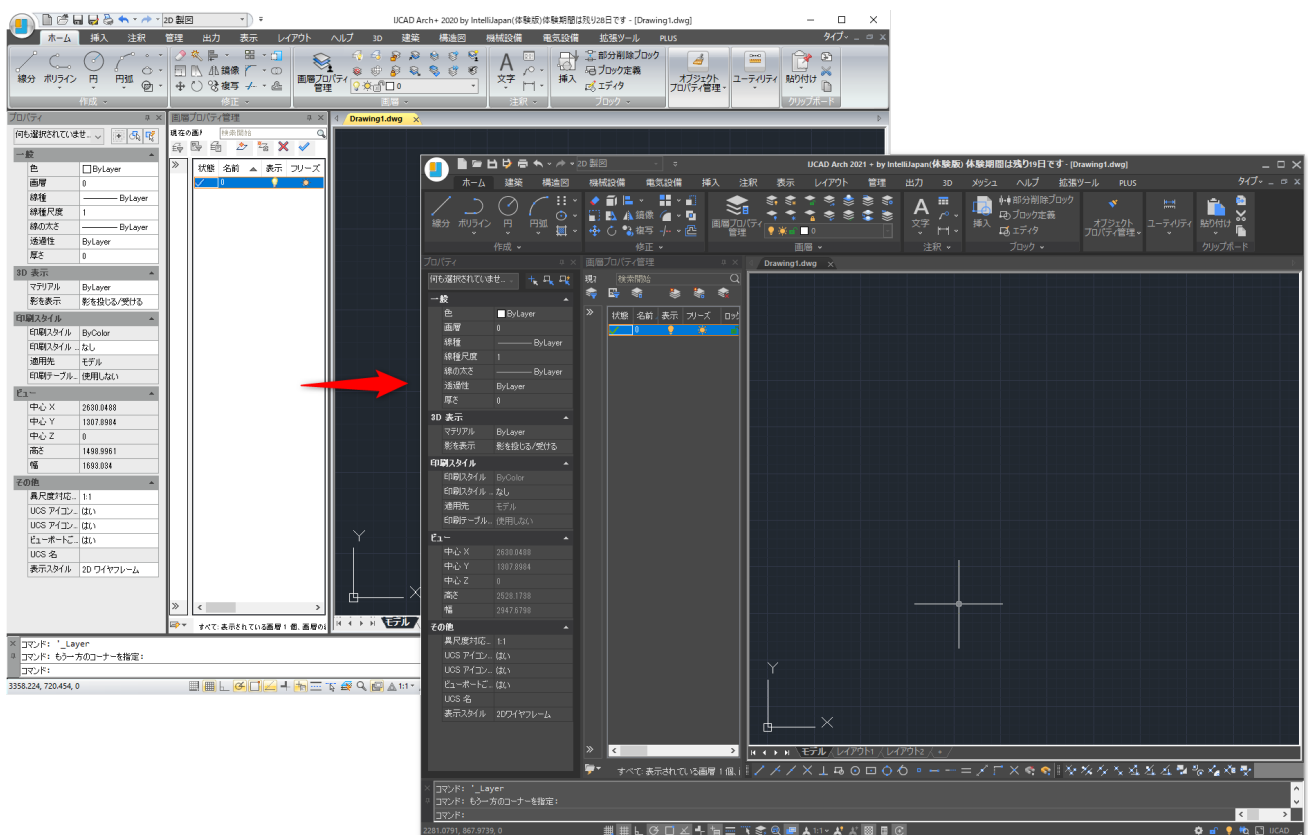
2D 製図
IJCAD Arch+ 2020 by IntelliJapan(体験版)体験期間は残り28日です - [Drawing1.dwg]
ホーム 挿入 注釈 管理 出力 表示 レイアウト ヘルプ 3D 建築 構造図 機械設備 電気設備 拡張ツール PLUS
タイプ
線分 ポリライン 円 円弧
鏡像 複写
画層プロパティ管理
文字
挿入
部分削除ブロック
ブロック定義
エディタ
オブジェクトプロパティ管理
ユーティリティ
貼り付け
作成 修正 画層 注釈 ブロック クリップボード
プロパティ
何も選択されていませ...
一般
| | |
|---|---|
| 色 | ByLayer |
| 画層 | 0 |
| 線種 | ByLayer |
| 線種尺度 | 1 |
| 線の太さ | ByLayer |
| 透過性 | ByLayer |
| 厚さ | 0 |
3D 表示
| | |
|---|---|
| マテリアル | ByLayer |
| 影を表示 | 影を投じる/受ける |
印刷スタイル
| | |
|---|---|
| 印刷スタイル | ByColor |
| 印刷スタイル... | なし |
| 適用先 | モデル |
| 印刷テーブル... | 使用しない |
ビュー
| | |
|---|---|
| 中心 X | 2630.0488 |
| 中心 Y | 1307.8984 |
| 中心 Z | 0 |
| 高さ | 1498.9961 |
| 幅 | 1693.034 |
その他
| | |
|---|---|
| 異尺度対応... | 1:1 |
| UCS アイコン... | はい |
| UCS アイコン... | はい |
| ビューポートご... | はい |
| UCS 名 | |
| 表示スタイル | 2D ワイヤフレーム |
画層プロパティ管理
現在の画層
検索開始
| 状態 | 名前 | 表示 | フリーズ |
|---|---|---|---|
| | 0 | | |
すべて: 表示されている画層 1 個、画層の
Drawing1.dwg
モデル
コマンド: '_Layer
コマンド: もう一方のコーナーを指定:
コマンド:
3358.224, 720.454, 0
2D 製図
IJCAD Arch 2021 + by IntelliJapan(体験版) 体験期間は残り19日です - [Drawing1.dwg]
ホーム 建築 構造図 機械設備 電気設備 挿入 注釈 表示 レイアウト 管理 出力 3D メッシュ ヘルプ 拡張ツール PLUS
タイプ
線分 ポリライン 円 円弧
鏡像 複写
画層プロパティ管理
文字
挿入
部分削除ブロック
ブロック定義
エディタ
オブジェクトプロパティ管理
ユーティリティ
貼り付け
作成 修正 画層 注釈 ブロック クリップボード
プロパティ
何も選択されていませ...
一般
| | |
|---|---|
| 色 | ByLayer |
| 画層 | 0 |
| 線種 | ByLayer |
| 線種尺度 | 1 |
| 線の太さ | ByLayer |
| 透過性 | ByLayer |
| 厚さ | 0 |
3D 表示
| | |
|---|---|
| マテリアル | ByLayer |
| 影を表示 | 影を投じる/受ける |
印刷スタイル
| | |
|---|---|
| 印刷スタイル | ByColor |
| 印刷スタイル... | なし |
| 適用先 | モデル |
| 印刷テーブル... | 使用しない |
ビュー
| | |
|---|---|
| 中心 X | 2630.0488 |
| 中心 Y | 1307.8984 |
| 中心 Z | 0 |
| 高さ | 2528.1738 |
| 幅 | 2947.6798 |
その他
| | |
|---|---|
| 異尺度対応... | 1:1 |
| UCS アイコン... | はい |
| UCS アイコン... | はい |
| ビューポートご... | はい |
| UCS 名 | |
| 表示スタイル | 2Dワイヤフレーム |
画層プロパティ管理
現在
検索開始
| 状態 | 名前 | 表示 | フリーズ | ロッ |
|---|---|---|---|---|
| | 0 | | | |
すべて: 表示されている画層 1 個、
Drawing1.dwg
モデル レイアウト1 レイアウト2
コマンド: '_Layer
コマンド: もう一方のコーナーを指定:
コマンド:
2281.0791, 867.9739, 0
IJCAD